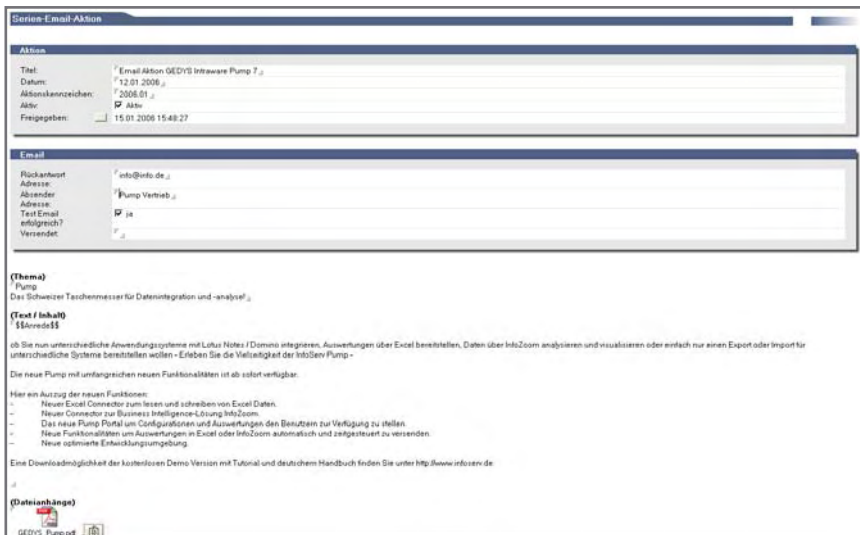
Serien-Email-Aktion

Aktion

Titel: Email Aktion GEDYS Intraware Pump 7
Datum: 12.01.2006
Aktionskennzeichen: 2006.01
Aktiv: Aktiv
Freigegeben: 15.01.2006 15:48:27

Email

Rückantwort Adresse: info@info.de
Absender Adresse: Pump Vertrieb
Test Email erfolgreich?: ja
Versendet:

(Thema)
Pump
Das Schweizer Taschenmesser für Datenintegration und -analyse!

(Text / Inhalt)
$$Anrede$$

ob Sie nun unterschiedliche Anwendungssysteme mit Lotus Notes / Domino integrieren, Auswertungen über Excel bereitstellen, Daten über InfoZoom analysieren und visualisieren oder einfach nur einen Export oder Import für unterschiedliche Systeme bereitstellen wollen - Erleben Sie die Vielseitigkeit der InfoServ Pump -

Die neue Pump mit umfangreichen neuen Funktionalitäten ist ab sofort verfügbar.

Hier ein Auszug der neuen Funktionen:
- Neuer Excel Connector zum lesen und schreiben von Excel Daten.
- Neuer Connector zur Business Intelligence-Lösung InfoZoom.
- Das neue Pump Portal um Configurationen und Auswertungen den Benutzern zur Verfügung zu stellen.
- Neue Funktionalitäten um Auswertungen in Excel oder InfoZoom automatisch und zeitgesteuert zu versenden.
- Neue optimierte Entwicklungsumgebung.

Eine Downloadmöglichkeit der kostenlosen Demo Version mit Tutorial und deutschem Handbuch finden Sie unter http://www.infoserv.de

(Dateianhänge)
GEDYS_Pump.pdf